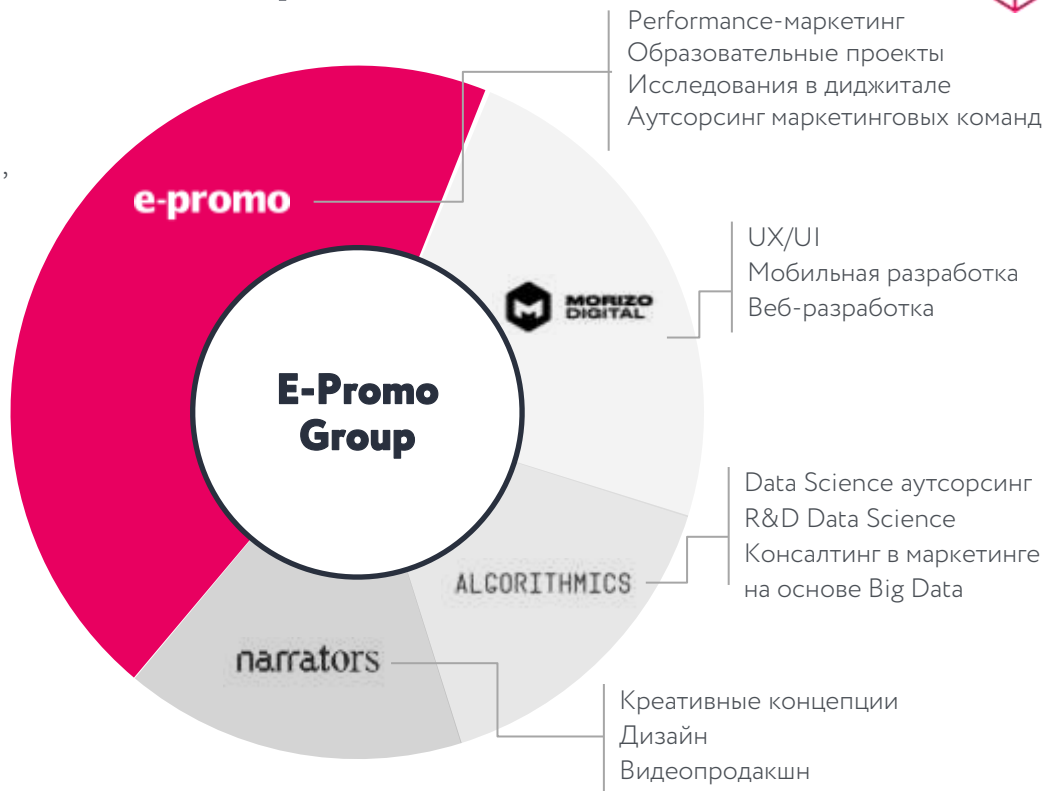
Performance-маркетинг
Образовательные проекты
Исследования в диджитале
Аутсорсинг маркетинговых команд

e-promo

MORIZO DIGITAL

UX/UI
Мобильная разработка
Веб-разработка

E-Promo Group

Data Science аутсорсинг
R&D Data Science
Консалтинг в маркетинге на основе Big Data

ALGORITHMICS

narrators

Креативные концепции
Дизайн
Видеопродакшн